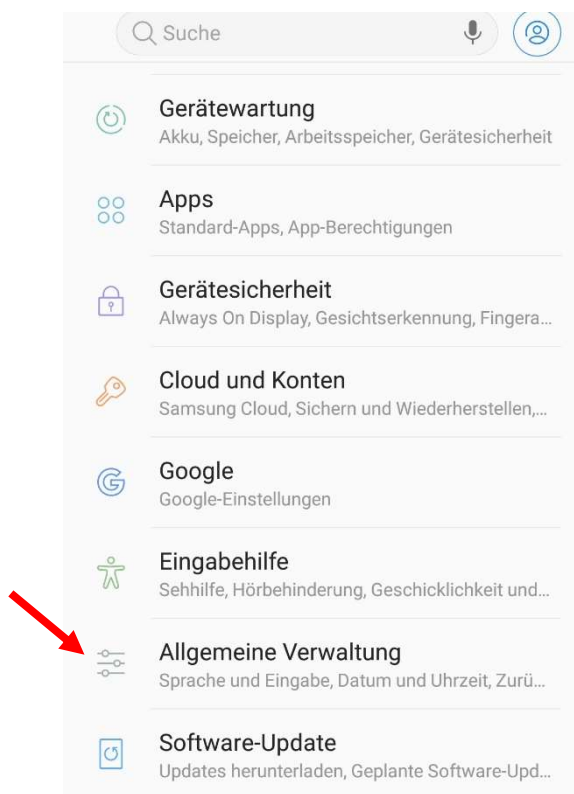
Suche

Gerätewartung
Akku, Speicher, Arbeitsspeicher, Gerätesicherheit

Apps
Standard-Apps, App-Berechtigungen

Gerätesicherheit
Always On Display, Gesichtserkennung, Fingera...

Cloud und Konten
Samsung Cloud, Sichern und Wiederherstellen,...

Google
Google-Einstellungen

Eingabehilfe
Sehhilfe, Hörbehinderung, Geschicklichkeit und...

Allgemeine Verwaltung
Sprache und Eingabe, Datum und Uhrzeit, Zurü...

Software-Update
Updates herunterladen, Geplante Software-Upd...